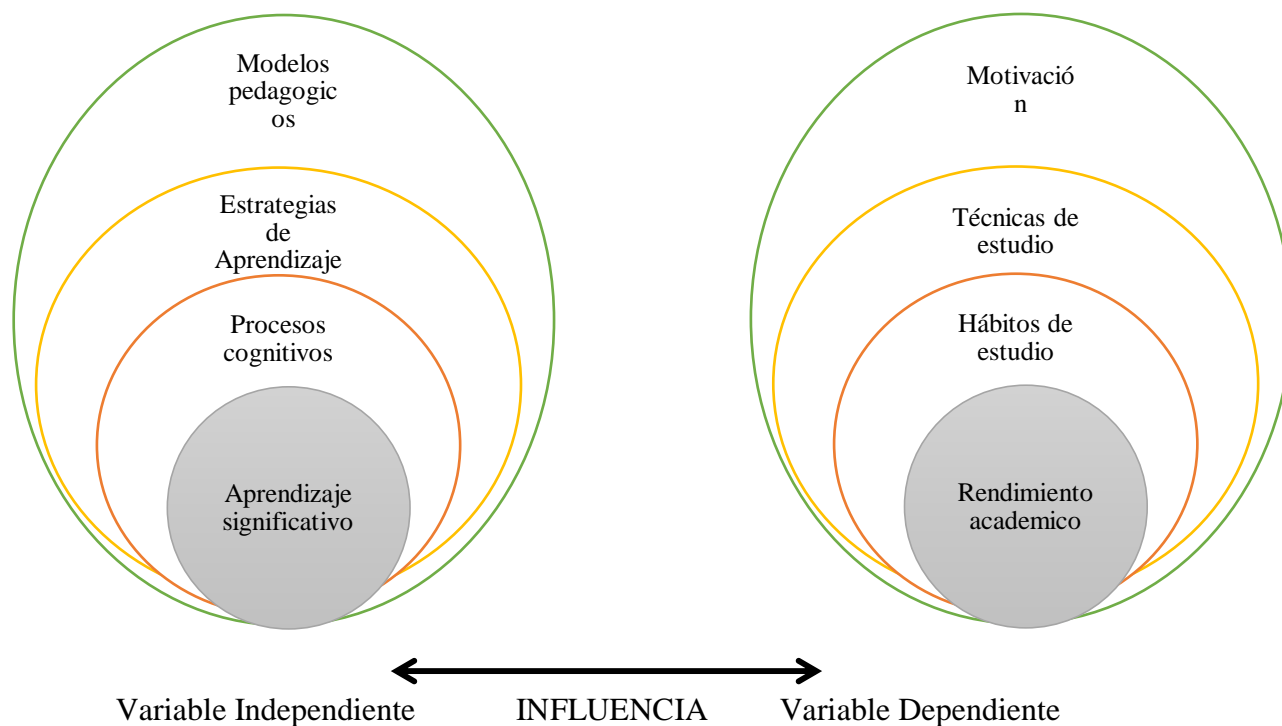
Modelos pedagogicos

Estrategias de Aprendizaje

Procesos cognitivos

Aprendizaje significativo

Motivación

Técnicas de estudio

Hábitos de estudio

Rendimiento academico

Variable Independiente INFLUENCIA Variable Dependiente